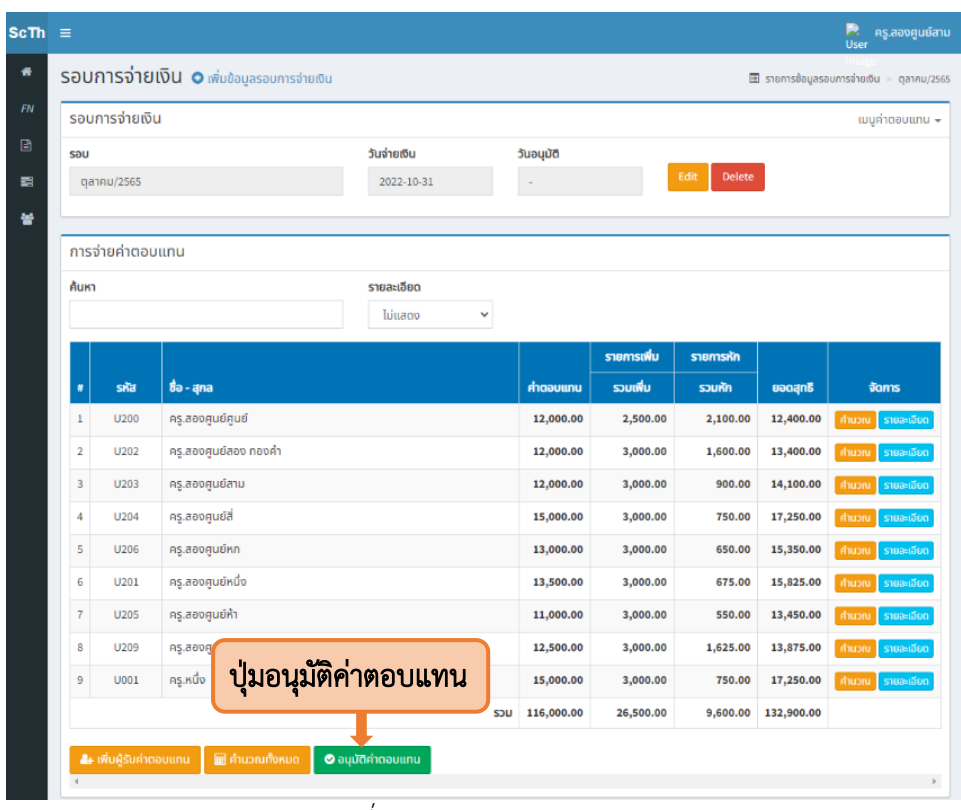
ScTh ≡

User Image ครู.สองศูนย์สาม

FN

รอบการจ่ายเงิน เพิ่มข้อมูลรอบการจ่ายเงิน

รายการข้อมูลรอบการจ่ายเงิน > ตุลาคม/2565

รอบการจ่ายเงิน

เมนูค่าตอบแทน

รอบ
ตุลาคม/2565

วันจ่ายเงิน
2022-10-31

วันอนุมัติ
-

Edit Delete

การจ่ายค่าตอบแทน

ค้นหา

รายละเอียด
ไม่แสดง

| # | รหัส | ชื่อ - สกุล | ค่าตอบแทน | รายการเพิ่ม รวมเพิ่ม | รายการหัก รวมหัก | ยอดสุทธิ | จัดการ |
|---|---|---|---|---|---|---|---|
| 1 | U200 | ครู.สองศูนย์ศูนย์ | 12,000.00 | 2,500.00 | 2,100.00 | 12,400.00 | คำนวณ รายละเอียด |
| 2 | U202 | ครู.สองศูนย์สอง ทองคำ | 12,000.00 | 3,000.00 | 1,600.00 | 13,400.00 | คำนวณ รายละเอียด |
| 3 | U203 | ครู.สองศูนย์สาม | 12,000.00 | 3,000.00 | 900.00 | 14,100.00 | คำนวณ รายละเอียด |
| 4 | U204 | ครู.สองศูนย์สี่ | 15,000.00 | 3,000.00 | 750.00 | 17,250.00 | คำนวณ รายละเอียด |
| 5 | U206 | ครู.สองศูนย์หก | 13,000.00 | 3,000.00 | 650.00 | 15,350.00 | คำนวณ รายละเอียด |
| 6 | U201 | ครู.สองศูนย์หนึ่ง | 13,500.00 | 3,000.00 | 675.00 | 15,825.00 | คำนวณ รายละเอียด |
| 7 | U205 | ครู.สองศูนย์ห้า | 11,000.00 | 3,000.00 | 550.00 | 13,450.00 | คำนวณ รายละเอียด |
| 8 | U209 | ครู.สองศ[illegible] | 12,500.00 | 3,000.00 | 1,625.00 | 13,875.00 | คำนวณ รายละเอียด |
| 9 | U001 | ครู.หนึ่ง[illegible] | 15,000.00 | 3,000.00 | 750.00 | 17,250.00 | คำนวณ รายละเอียด |
| | | รวม | 116,000.00 | 26,500.00 | 9,600.00 | 132,900.00 | |

ปุ่มอนุมัติค่าตอบแทน

เพิ่มผู้รับค่าตอบแทน คำนวณทั้งหมด อนุมัติค่าตอบแทน